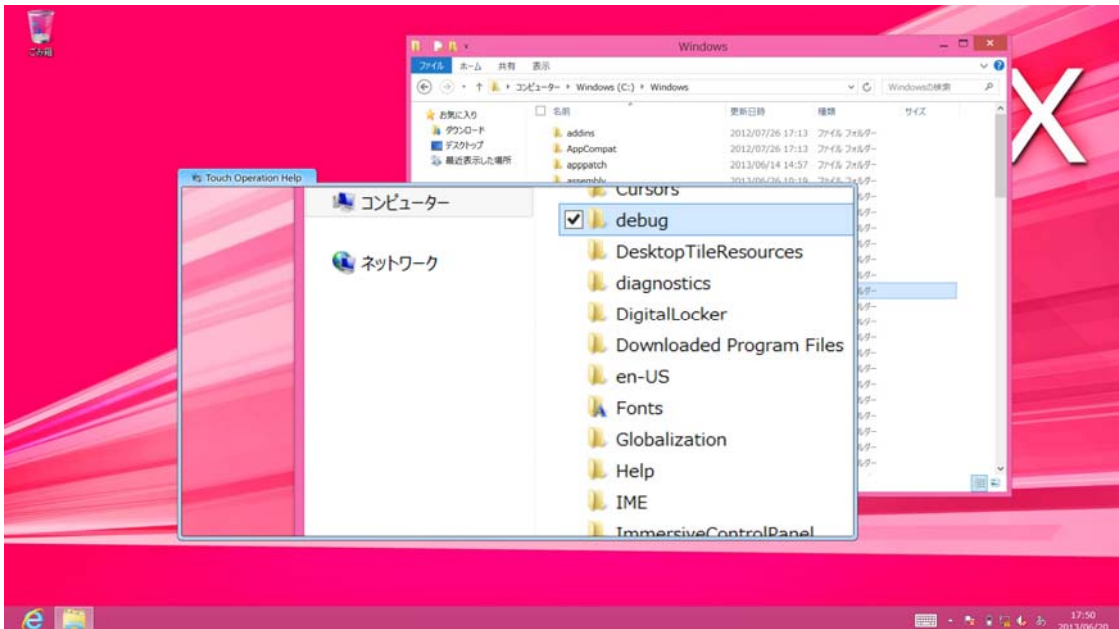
ごみ箱

Windows

ファイル ホーム 共有 表示

コンピューター ▸ Windows (C:) ▸ Windows

Windowsの検索

お気に入り
ダウンロード
デスクトップ
最近表示した場所

名前 更新日時 種類 サイズ

addins 2012/07/26 17:13 ファイル フォルダー
AppCompat 2012/07/26 17:13 ファイル フォルダー
apppatch 2013/06/14 14:57 ファイル フォルダー
assembly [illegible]

Touch Operation Help

コンピューター

ネットワーク

Cursors
debug
DesktopTileResources
diagnostics
DigitalLocker
Downloaded Program Files
en-US
Fonts
Globalization
Help
IME
ImmersiveControlPanel

あ 17:50 2013/06/20